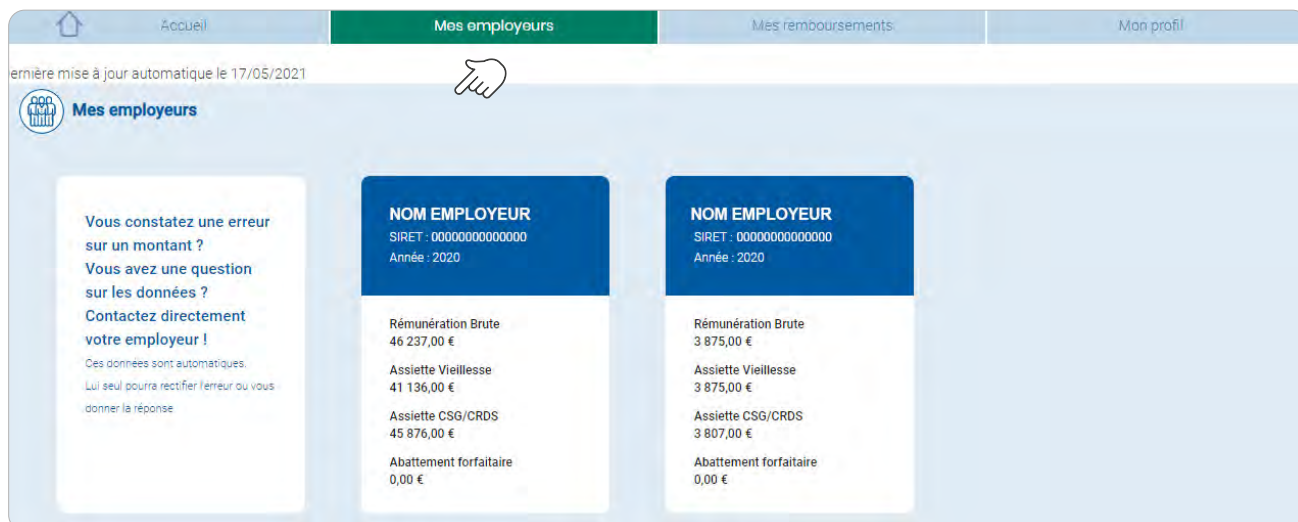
Accueil | Mes employeurs | Mes remboursements | Mon profil

ernière mise à jour automatique le 17/05/2021

Mes employeurs

Vous constatez une erreur sur un montant ? Vous avez une question sur les données ? Contactez directement votre employeur !

Ces données sont automatiques. Lui seul pourra rectifier l'erreur ou vous donner la réponse

NOM EMPLOYEUR
SIRET : 00000000000000
Année : 2020

Rémunération Brute
46 237,00 €

Assiette Vieillesse
41 136,00 €

Assiette CSG/CRDS
45 876,00 €

Abattement forfaitaire
0,00 €

NOM EMPLOYEUR
SIRET : 00000000000000
Année : 2020

Rémunération Brute
3 875,00 €

Assiette Vieillesse
3 875,00 €

Assiette CSG/CRDS
3 807,00 €

Abattement forfaitaire
0,00 €